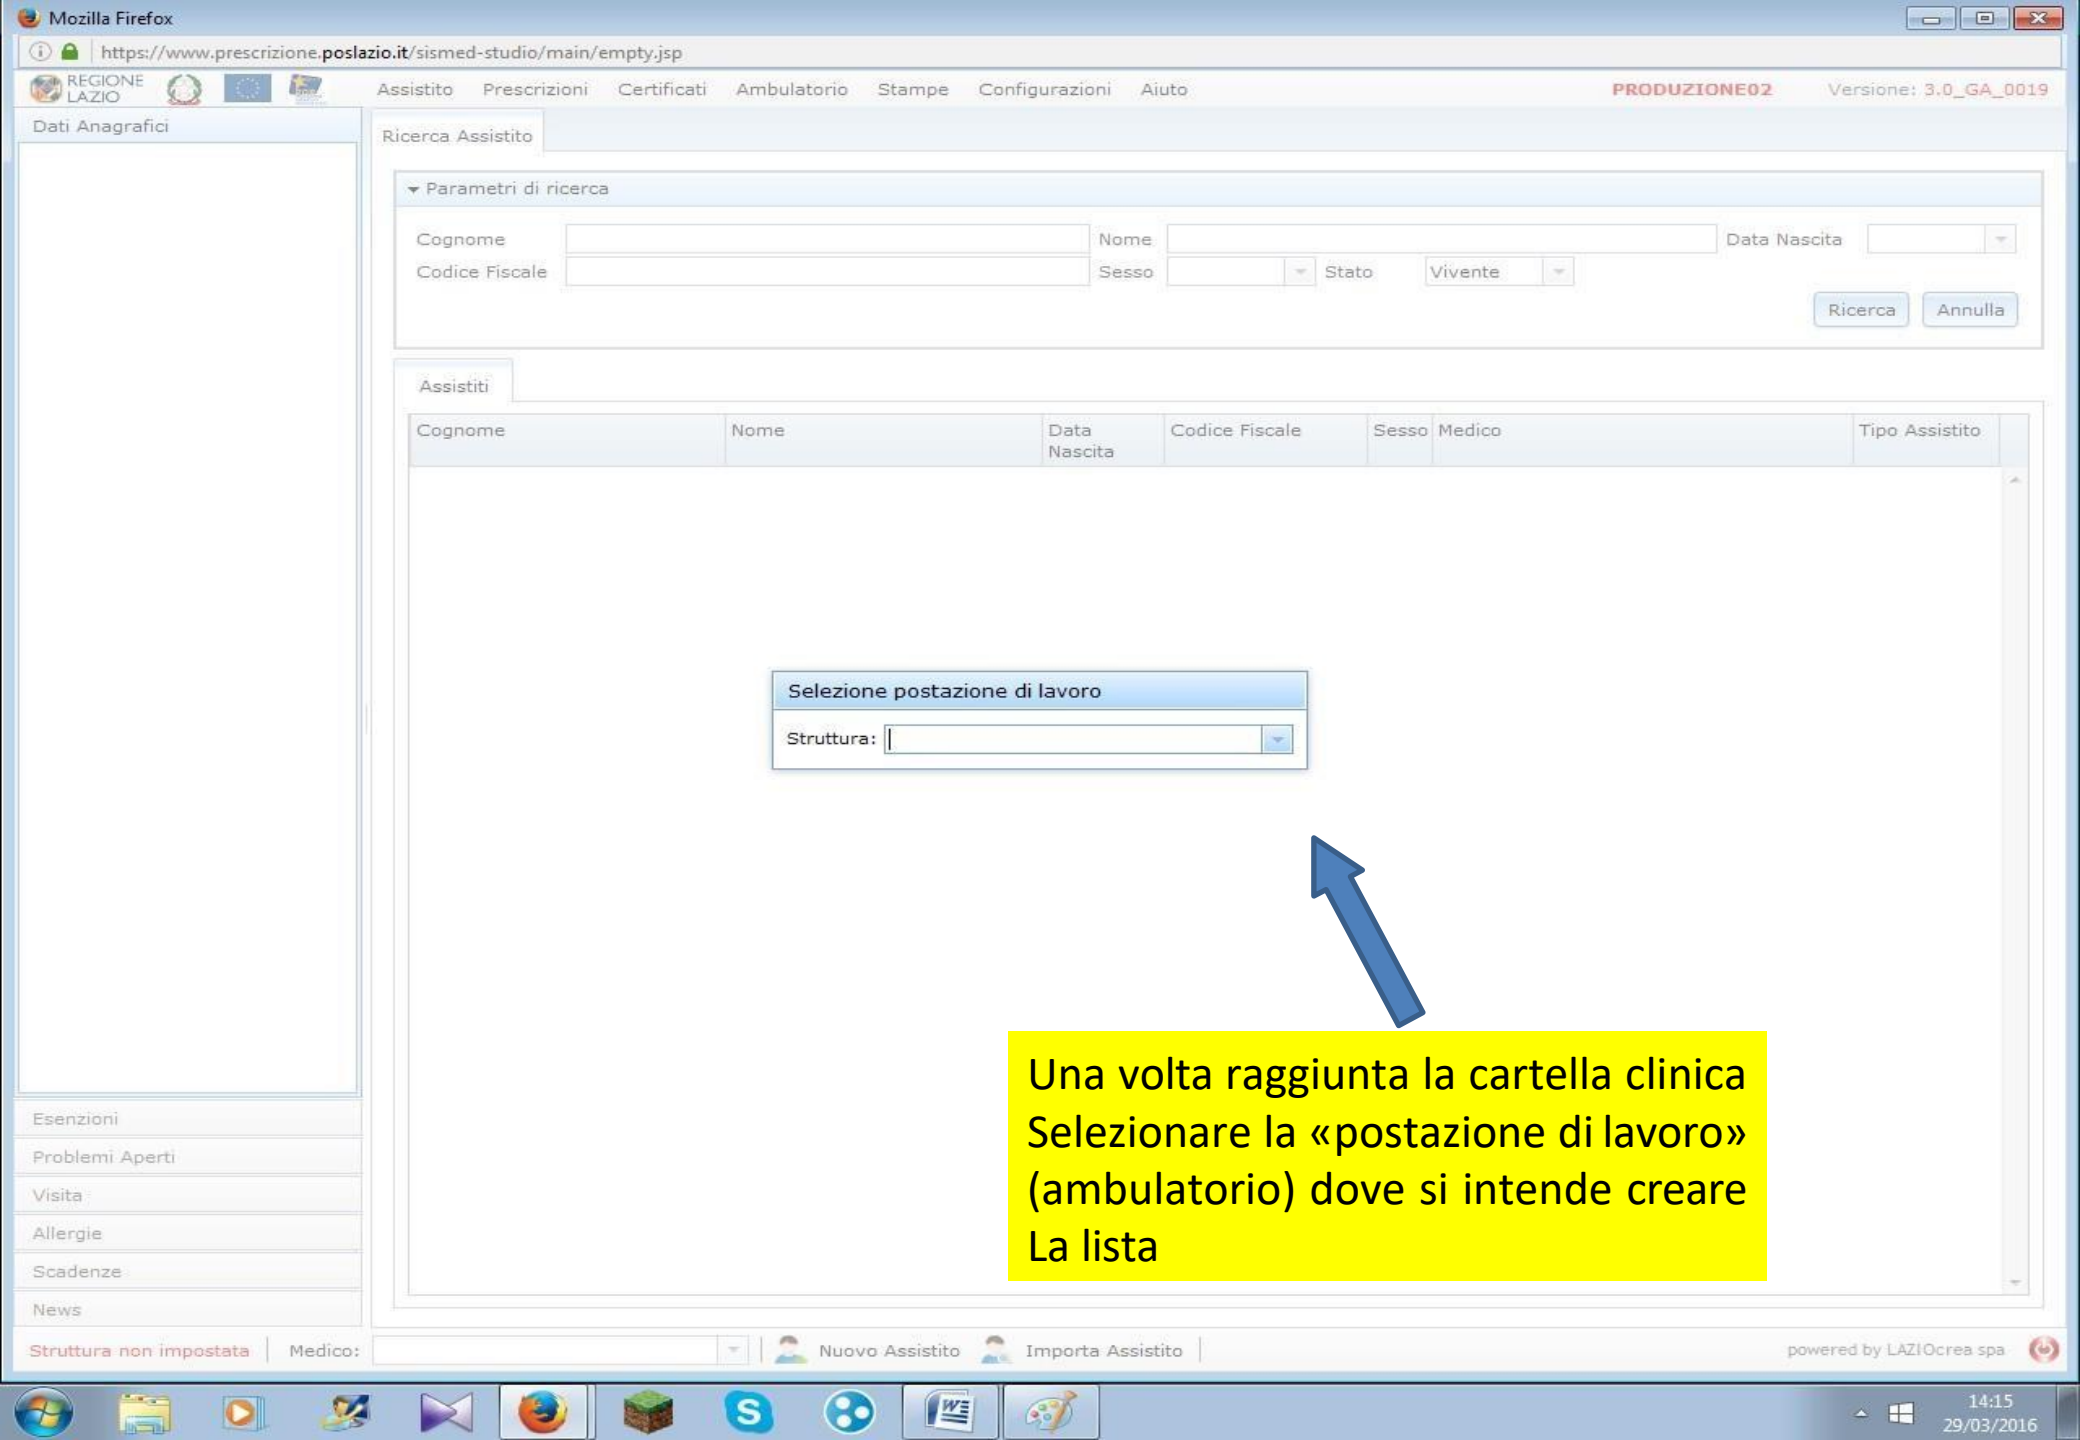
Mozilla Firefox

https://www.prescrizione.poslazio.it/sismed-studio/main/empty.jsp

REGIONE LAZIO

Assistito Prescrizioni Certificati Ambulatorio Stampe Configurazioni Aiuto

PRODUZIONE02

Versione: 3.0_GA_0019

Dati Anagrafici

Ricerca Assistito

Parametri di ricerca

Cognome

Nome

Data Nascita

Codice Fiscale

Sesso

Stato

Vivente

Ricerca

Annulla

Assistiti

| Cognome | Nome | Data Nascita | Codice Fiscale | Sesso | Medico | Tipo Assistito |
|---|---|---|---|---|---|---|

Selezione postazione di lavoro

Struttura:

Una volta raggiunta la cartella clinica Selezionare la «postazione di lavoro» (ambulatorio) dove si intende creare La lista

Esenzioni

Problemi Aperti

Visita

Allergie

Scadenze

News

Struttura non impostata

Medico:

Nuovo Assistito

Importa Assistito

powered by LAZIOcrea spa

14:15
29/03/2016